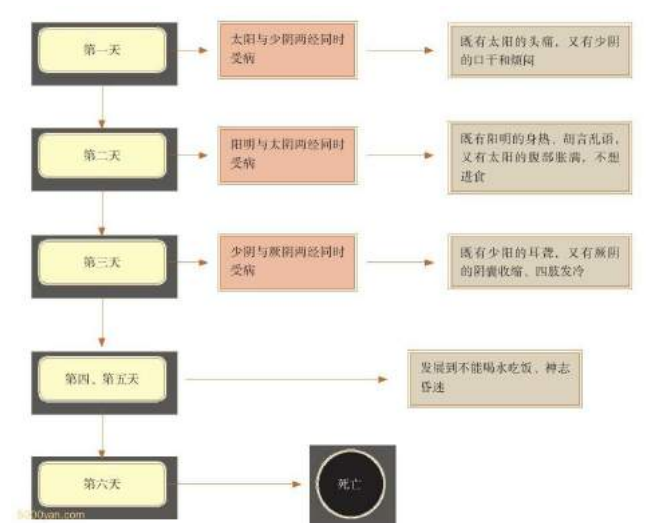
第一天

太阳与少阴两经同时受病

既有太阳的头痛，又有少阴的口干和烦闷

第二天

阳明与太阴两经同时受病

既有阳明的身热、胡言乱语，又有太阴的腹部胀满，不想进食

第三天

少阳与厥阴两经同时受病

既有少阳的耳聋，又有厥阴的阴囊收缩、四肢发冷

第四、第五天

发展到不能喝水吃饭，神志昏迷

第六天

死亡

520yan.com